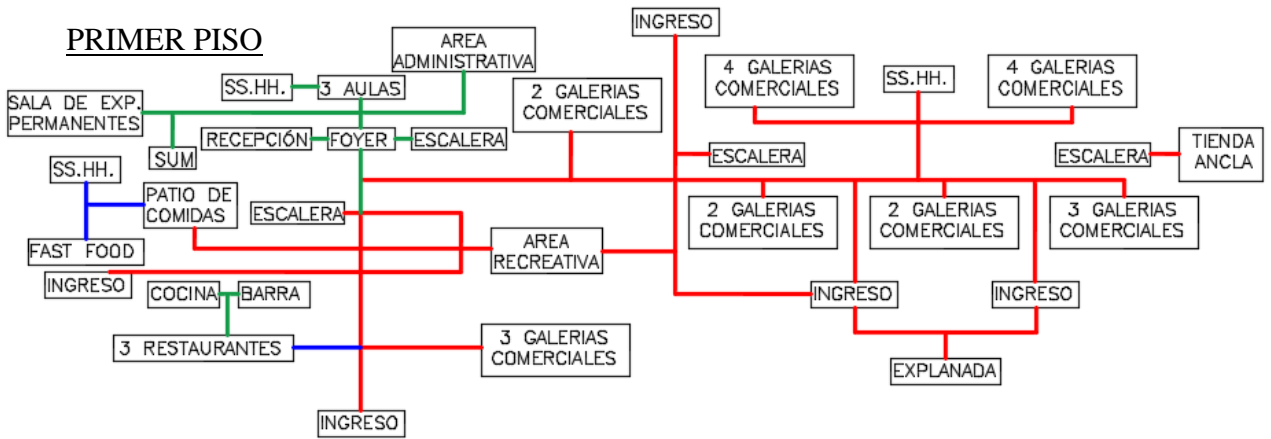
PRIMER PISO

AREA ADMINISTRATIVA

SS.HH.

3 AULAS

SALA DE EXP. PERMANENTES

SUM

RECEPCIÓN

FOYER

ESCALERA

SS.HH.

PATIO DE COMIDAS

FAST FOOD

ESCALERA

INGRESO

COCINA

BARRA

3 RESTAURANTES

INGRESO

2 GALERIAS COMERCIALES

AREA RECREATIVA

3 GALERIAS COMERCIALES

INGRESO

4 GALERIAS COMERCIALES

SS.HH.

4 GALERIAS COMERCIALES

ESCALERA

ESCALERA

TIENDA ANCLA

2 GALERIAS COMERCIALES

2 GALERIAS COMERCIALES

3 GALERIAS COMERCIALES

INGRESO

INGRESO

EXPLANADA